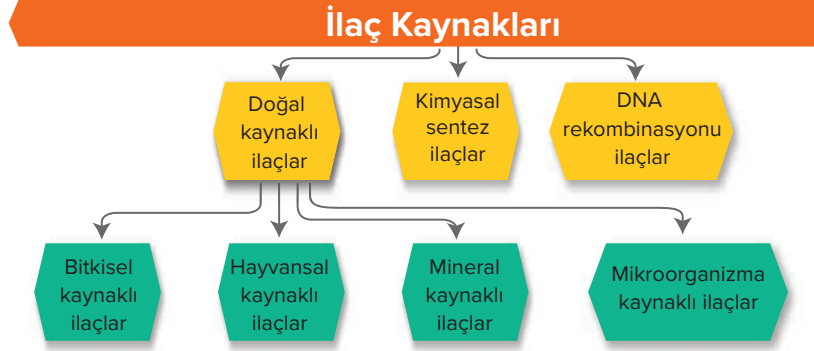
İlaç Kaynakları

Doğal kaynaklı ilaçlar

Kimyasal sentez ilaçlar

DNA rekombinasyonu ilaçlar

Bitkisel kaynaklı ilaçlar

Hayvansal kaynaklı ilaçlar

Mineral kaynaklı ilaçlar

Mikroorganizma kaynaklı ilaçlar